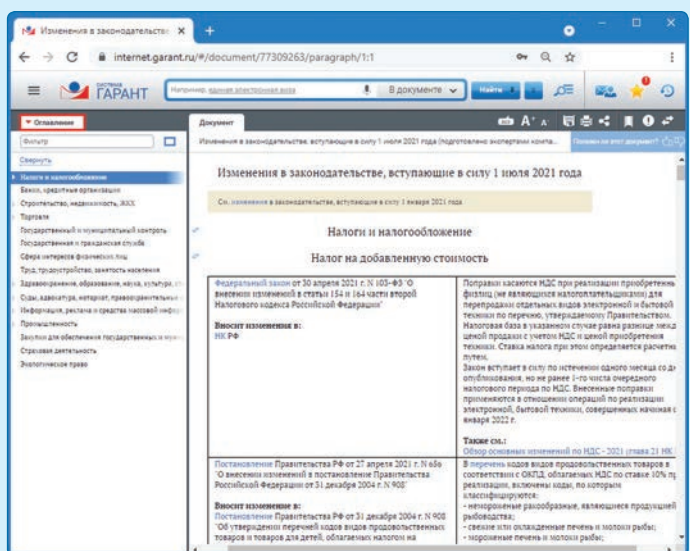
Изменения в законодательстве ×
internet.garant.ru/#/document/77309263/paragraph/1:1
СИСТЕМА ГАРАНТ
Например, единая электронная виза
В документе
Найти
Оглавление
Документ
Фильтр
Свернуть
Налоги и налогообложение
Банки, кредитные организации
Строительство, недвижимость, ЖКХ
Торговля
Государственный и муниципальный контроль
Государственная и гражданская служба
Сфера интересов физических лиц
Труд, трудоустройство, занятость населения
Здравоохранение, образование, наука, культура, с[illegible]
Суды, адвокатура, нотариат, правоохранительные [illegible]
Информация, реклама и средства массовой инфор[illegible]
Промышленность
Закупки для обеспечения государственных и муни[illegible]
Страховая деятельность
Экологическое право
Изменения в законодательстве, вступающие в силу 1 июля 2021 года (подготовлено экспертами компа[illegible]
Понравился этот документ?
Изменения в законодательстве, вступающие в силу 1 июля 2021 года
См. изменения в законодательстве, вступающие в силу 1 января 2021 года
Налоги и налогообложение
Налог на добавленную стоимость

| Федеральный закон от 30 апреля 2021 г. N 103-ФЗ "О внесении изменений в статьи 154 и 164 части второй Налогового кодекса Российской Федерации" Вносит изменения в: НК РФ | Поправки касаются НДС при реализации приобретенн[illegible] физлиц (не являющихся налогоплательщиками) для перепродажи отдельных видов электронной и бытовой техники по перечню, утверждаемому Правительством. Налоговая база в указанном случае равна разнице межд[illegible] ценой продажи с учетом НДС и ценой приобретения техники. Ставка налога при этом определяется расчетн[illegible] путем. Закон вступает в силу по истечении одного месяца со д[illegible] опубликования, но не ранее 1-го числа очередного налогового периода по НДС. Внесенные поправки применяются в отношении операций по реализации электронной, бытовой техники, совершенных начиная с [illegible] января 2022 г. Также см.: Обзор основных изменений по НДС - 2021 (глава 21 НК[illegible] |
|---|---|
| Постановление Правительства РФ от 27 апреля 2021 г. N 650 "О внесении изменений в постановление Правительства Российской Федерации от 31 декабря 2004 г. N 908" Вносит изменения в: Постановление Правительства РФ от 31 декабря 2004 г. N 908 "Об утверждении перечней кодов видов продовольственных товаров и товаров для детей, облагаемых налогом на | В перечень кодов видов продовольственных товаров в соответствии с ОКПД, облагаемых НДС по ставке 10% пр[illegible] реализации, включены коды, по которым классифицируются: - неочищенные ракообразные, являющиеся продукцией рыбоводства; - свежие или охлажденные печень и молоки рыбы; - мороженые печень и молоки рыбы; |